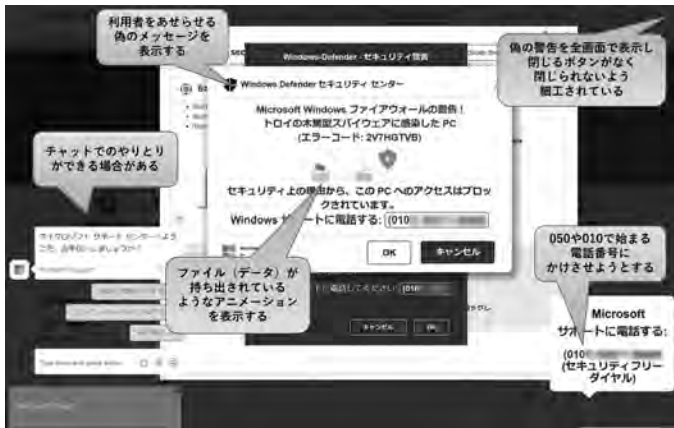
利用者をあせらせる偽のメッセージを表示する

偽の警告を全画面で表示し閉じるボタンがなく閉じられないよう細工されている

Windows-Defender - セキュリティ警告

Windows Defender セキュリティ センター

Microsoft Windows ファイアウォールの警告！
トロイの木馬型スパイウェアに感染した PC
（エラーコード：2V7HGTVB）

セキュリティ上の理由から、この PC へのアクセスはブロックされています。

Windows サポートに電話する：(010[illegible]

OK　キャンセル

チャットでのやりとりができる場合がある

マイクロソフト サポート センターへようこそ。お手伝いしましょうか？

ファイル（データ）が持ち出されているようなアニメーションを表示する

050や010で始まる電話番号にかけさせようとする

Microsoft
サポートに電話する：
(010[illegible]
(セキュリティフリーダイヤル)

キャンセル　OK

Type here and press enter